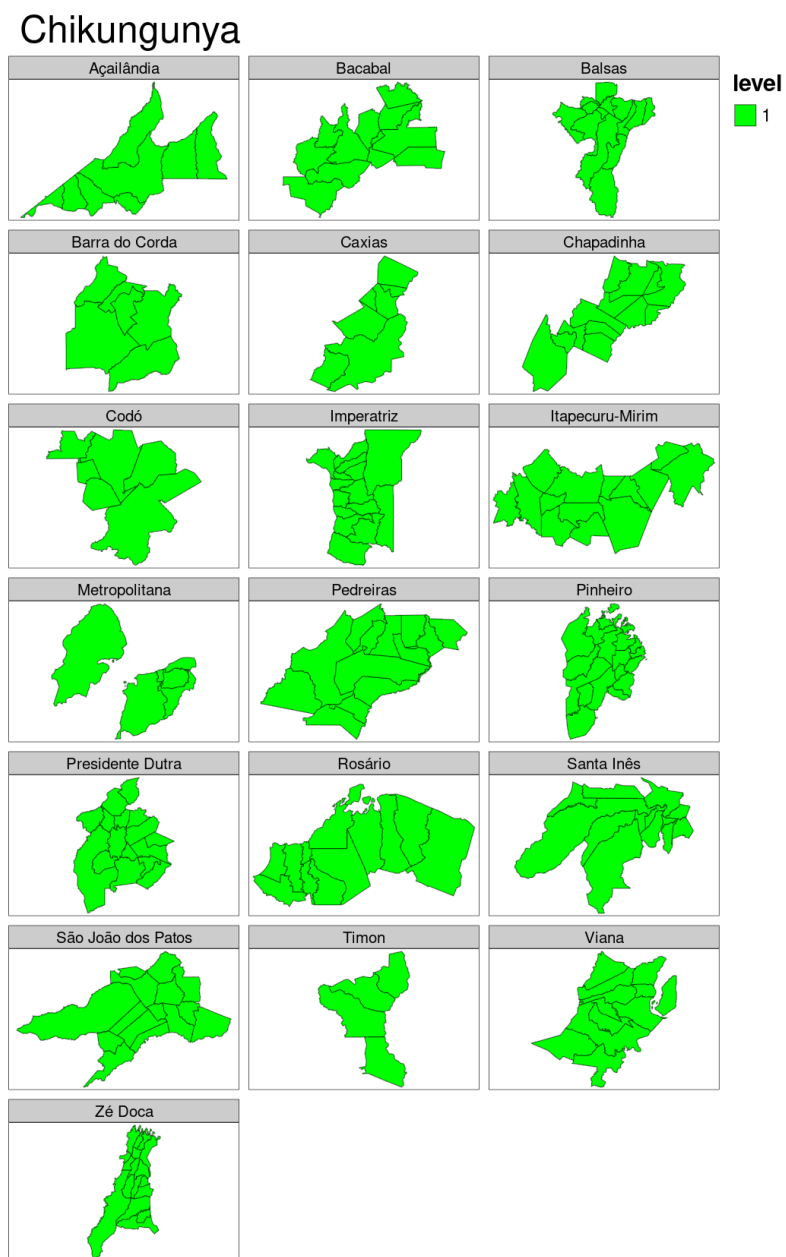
Chikungunya

Açailândia

Bacabal

Balsas

level

1

Barra do Corda

Caxias

Chapadinha

Codó

Imperatriz

Itapecuru-Mirim

Metropolitana

Pedreiras

Pinheiro

Presidente Dutra

Rosário

Santa Inês

São João dos Patos

Timon

Viana

Zé Doca